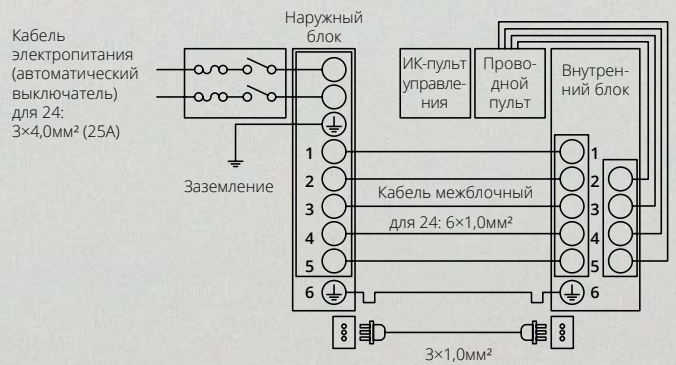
Кабель электропитания (автоматический выключатель) для 24: 3×4,0мм² (25А)

Наружный блок

Заземление

1
2
3
4
5
6

ИК-пульт управления

Проводной пульт

Внутренний блок

Кабель межблочный

для 24: 6×1,0мм²

1
2
3
4
5
6

3×1,0мм²